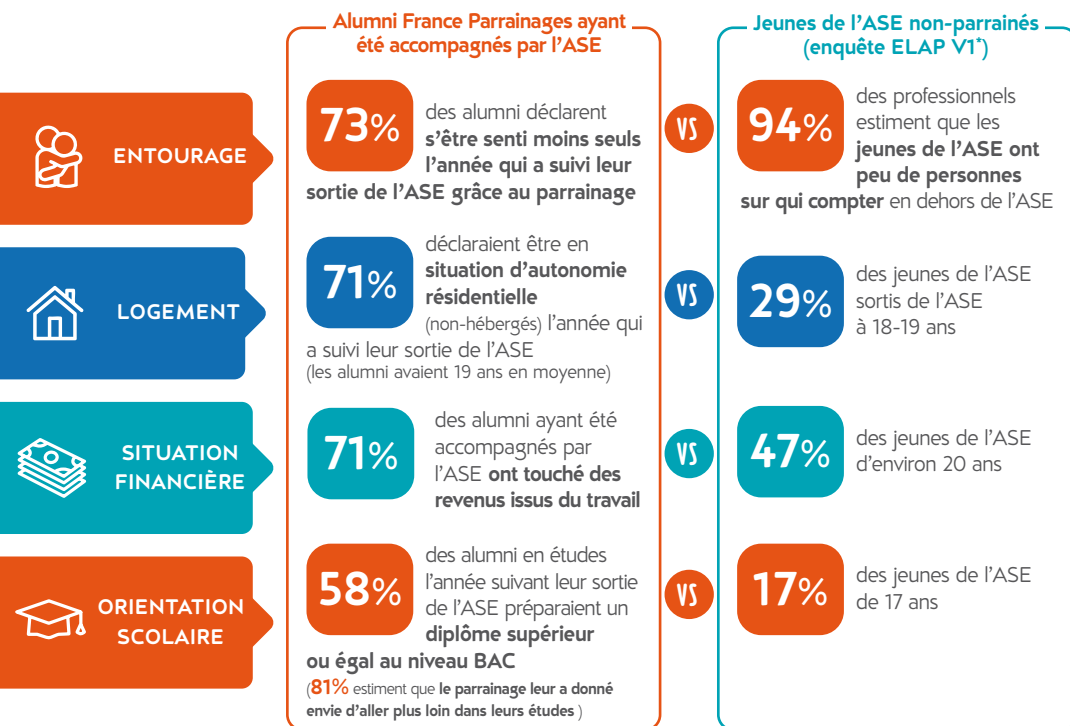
Alumni France Parrainages ayant été accompagnés par l'ASE

Jeunes de l'ASE non-parrainés (enquête ELAP V1*)

ENTOURAGE

73% des alumni déclarent s'être senti moins seuls l'année qui a suivi leur sortie de l'ASE grâce au parrainage

VS

94% des professionnels estiment que les jeunes de l'ASE ont peu de personnes sur qui compter en dehors de l'ASE

LOGEMENT

71% déclaraient être en situation d'autonomie résidentielle (non-hébergés) l'année qui a suivi leur sortie de l'ASE (les alumni avaient 19 ans en moyenne)

VS

29% des jeunes de l'ASE sortis de l'ASE à 18-19 ans

SITUATION FINANCIÈRE

71% des alumni ayant été accompagnés par l'ASE ont touché des revenus issus du travail

VS

47% des jeunes de l'ASE d'environ 20 ans

ORIENTATION SCOLAIRE

58% des alumni en études l'année suivant leur sortie de l'ASE préparaient un diplôme supérieur ou égal au niveau BAC (81% estiment que le parrainage leur a donné envie d'aller plus loin dans leurs études)

VS

17% des jeunes de l'ASE de 17 ans